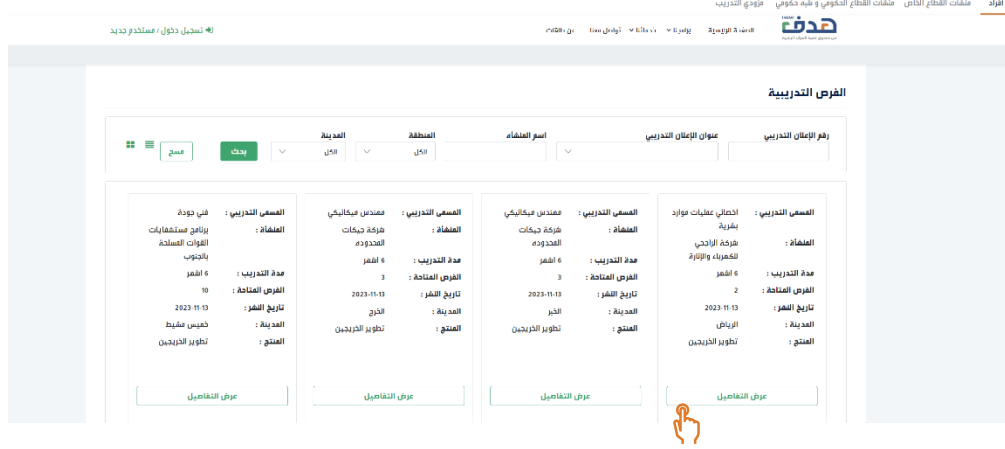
أفراد منشآت القطاع الخاص منشآت القطاع الحكومي و شبه حكومي مزودي التدريب

هدف

الصفحة الرئيسية برامجنا خدماتنا تواصل معنا من نحن

تسجيل دخول / مستخدم جديد

الفرص التدريبية

رقم الإعلان التدريبي

عنوان الإعلان التدريبي

اسم المنشأة

المنطقة
الكل

المدينة
الكل

بحث

مسح

المسمى التدريبي: اخصائي عمليات موارد بشرية
المنشأة: شركة الراجحي للكهرباء والإنارة
مدة التدريب: 6 اشهر
الفرص المتاحة: 2
تاريخ النشر: 2023-11-13
المدينة: الرياض
المنتج: تطوير الخريجين
عرض التفاصيل

المسمى التدريبي: مهندس ميكانيكي
المنشأة: شركة جيكات المحدوده
مدة التدريب: 6 اشهر
الفرص المتاحة: 3
تاريخ النشر: 2023-11-13
المدينة: الخبر
المنتج: تطوير الخريجين
عرض التفاصيل

المسمى التدريبي: مهندس ميكانيكي
المنشأة: شركة جيكات المحدوده
مدة التدريب: 6 اشهر
الفرص المتاحة: 3
تاريخ النشر: 2023-11-13
المدينة: الخرج
المنتج: تطوير الخريجين
عرض التفاصيل

المسمى التدريبي: فني جودة
المنشأة: برنامج مستشفيات القوات المسلحة بالجنوب
مدة التدريب: 6 اشهر
الفرص المتاحة: 10
تاريخ النشر: 2023-11-13
المدينة: خميس مشيط
المنتج: تطوير الخريجين
عرض التفاصيل